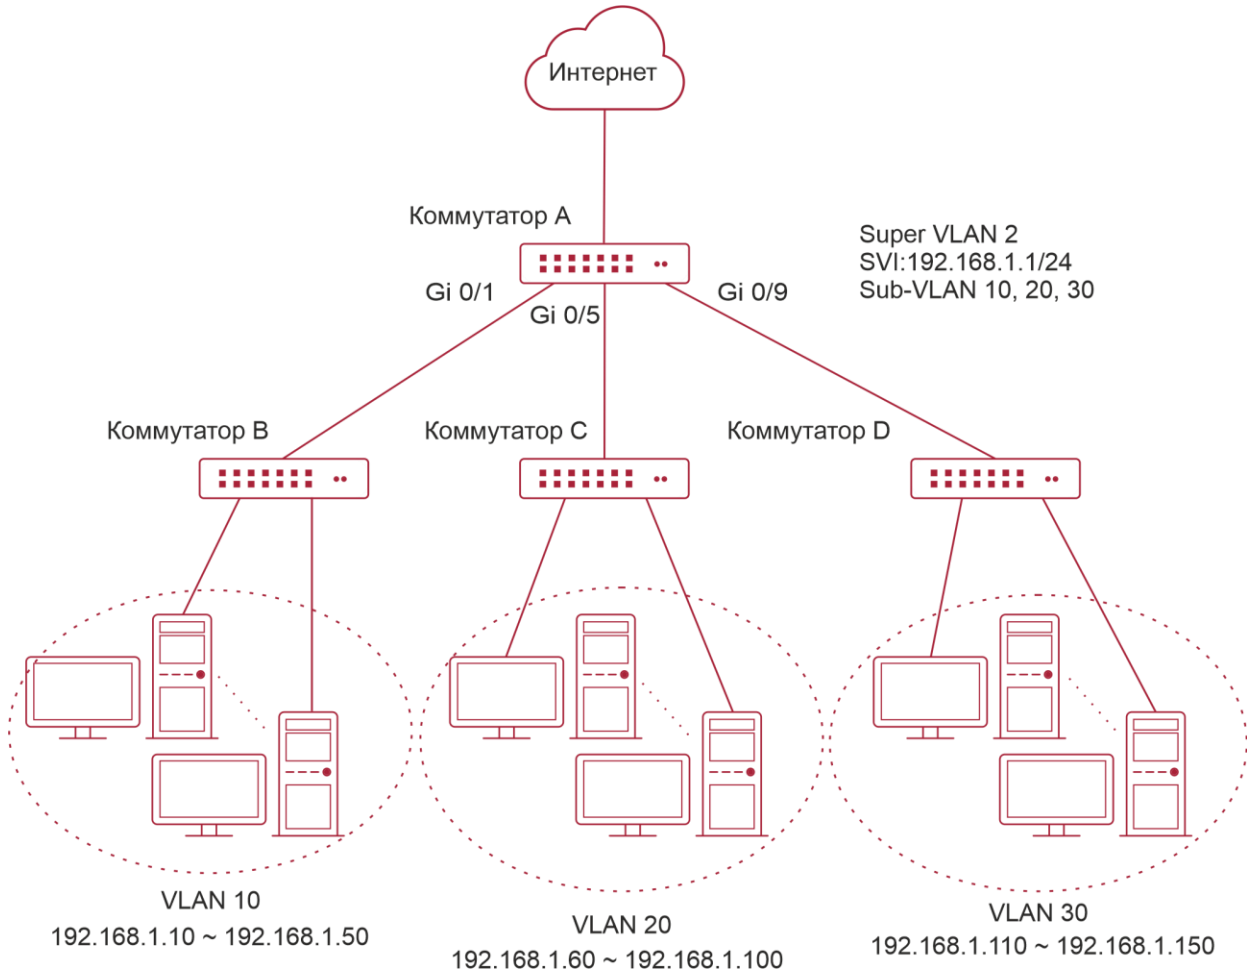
Интернет

Коммутатор A

Super VLAN 2
SVI:192.168.1.1/24
Sub-VLAN 10, 20, 30

Gi 0/1
Gi 0/5
Gi 0/9

Коммутатор B
Коммутатор C
Коммутатор D

VLAN 10
192.168.1.10 ~ 192.168.1.50

VLAN 20
192.168.1.60 ~ 192.168.1.100

VLAN 30
192.168.1.110 ~ 192.168.1.150